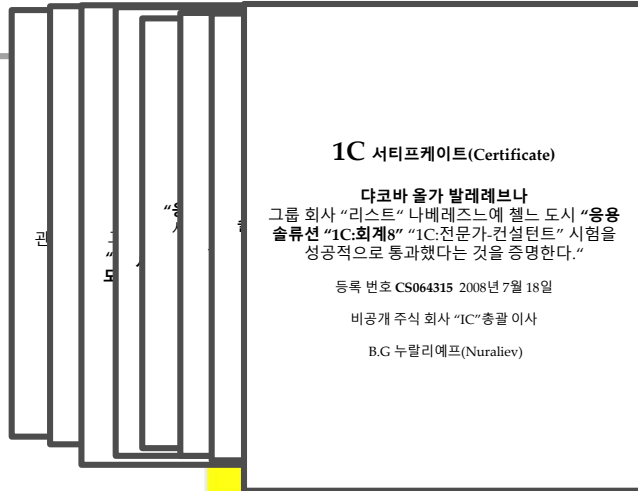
관

그
"
도

"응
사

1C 서티프케이트(Certificate)

댜코바 올가 발레례브나
그룹 회사 "리스트" 나베레즈느예 첼느 도시 "응용 솔류션 "1C:회계8" "1C:전문가-컨설턴트" 시험을 성공적으로 통과했다는 것을 증명한다."

등록 번호 CS064315 2008년 7월 18일

비공개 주식 회사 "IC"총괄 이사

B.G 누랄리예프(Nuraliev)